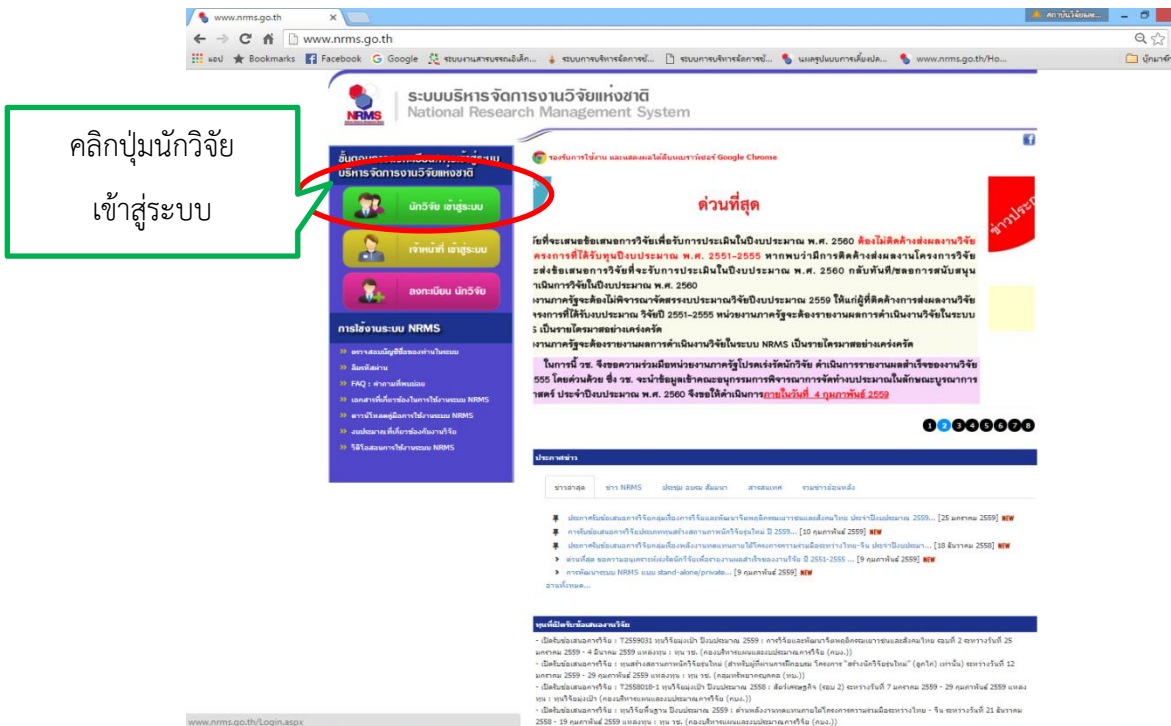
www.nrms.go.th

www.nrms.go.th

แอป Bookmarks Facebook Google

ระบบบริหารจัดการงานวิจัยแห่งชาติ
National Research Management System

NRMS

คลิกปุ่มนักวิจัย เข้าสู่ระบบ

บริหารจัดการงานวิจัยแห่งชาติ

นักวิจัย เข้าสู่ระบบ

เจ้าหน้าที่ เข้าสู่ระบบ

ลงทะเบียน นักวิจัย

การใช้งานระบบ NRMS

รองรับการใช้งาน และแสดงผลได้ดีบนเบราว์เซอร์ Google Chrome

ด่วนที่สุด

ัยที่จะเสนอข้อเสนอการวิจัยเพื่อรับการประเมินในปีงบประมาณ พ.ศ. 2560 ต้องไม่ติดค้างส่งผลงานวิจัย ครงการที่ได้รับทุนปีงบประมาณ พ.ศ. 2551–2555 หากพบว่ามีการติดค้างส่งผลงานโครงการวิจัย ะส่งข้อเสนอการวิจัยที่จะรับการประเมินในปีงบประมาณ พ.ศ. 2560 กลับทันที/ชะลอการสนับสนุน าเนินการวิจัยในปีงบประมาณ พ.ศ. 2560
งานภาครัฐจะต้องไม่พิจารณาจัดสรรงบประมาณวิจัยปีงบประมาณ 2559 ให้แก่ผู้ที่ติดค้างการส่งผลงานวิจัย ครงการที่ได้รับงบประมาณ วิจัยปี 2551–2555 หน่วยงานภาครัฐจะต้องรายงานผลการดำเนินงานวิจัยในระบบ 5 เป็นรายไตรมาสอย่างเคร่งครัด
งานภาครัฐจะต้องรายงานผลการดำเนินงานวิจัยในระบบ NRMS เป็นรายไตรมาสอย่างเคร่งครัด

ในการนี้ วช. จึงขอความร่วมมือหน่วยงานภาครัฐโปรดเร่งรัดนักวิจัย ดำเนินการรายงานผลสำเร็จของงานวิจัย 555 โดยด่วนด้วย ซึ่ง วช. จะนำข้อมูลเข้าคณะอนุกรรมการพิจารณาการจัดทำงบประมาณในลักษณะบูรณาการ าสตร์ ประจำปีงบประมาณ พ.ศ. 2560 จึงขอให้ดำเนินการภายในวันที่ 4 กุมภาพันธ์ 2559

ประกาศข่าว

ข่าวล่าสุด ข่าว NRMS

www.nrms.go.th/Login.aspx